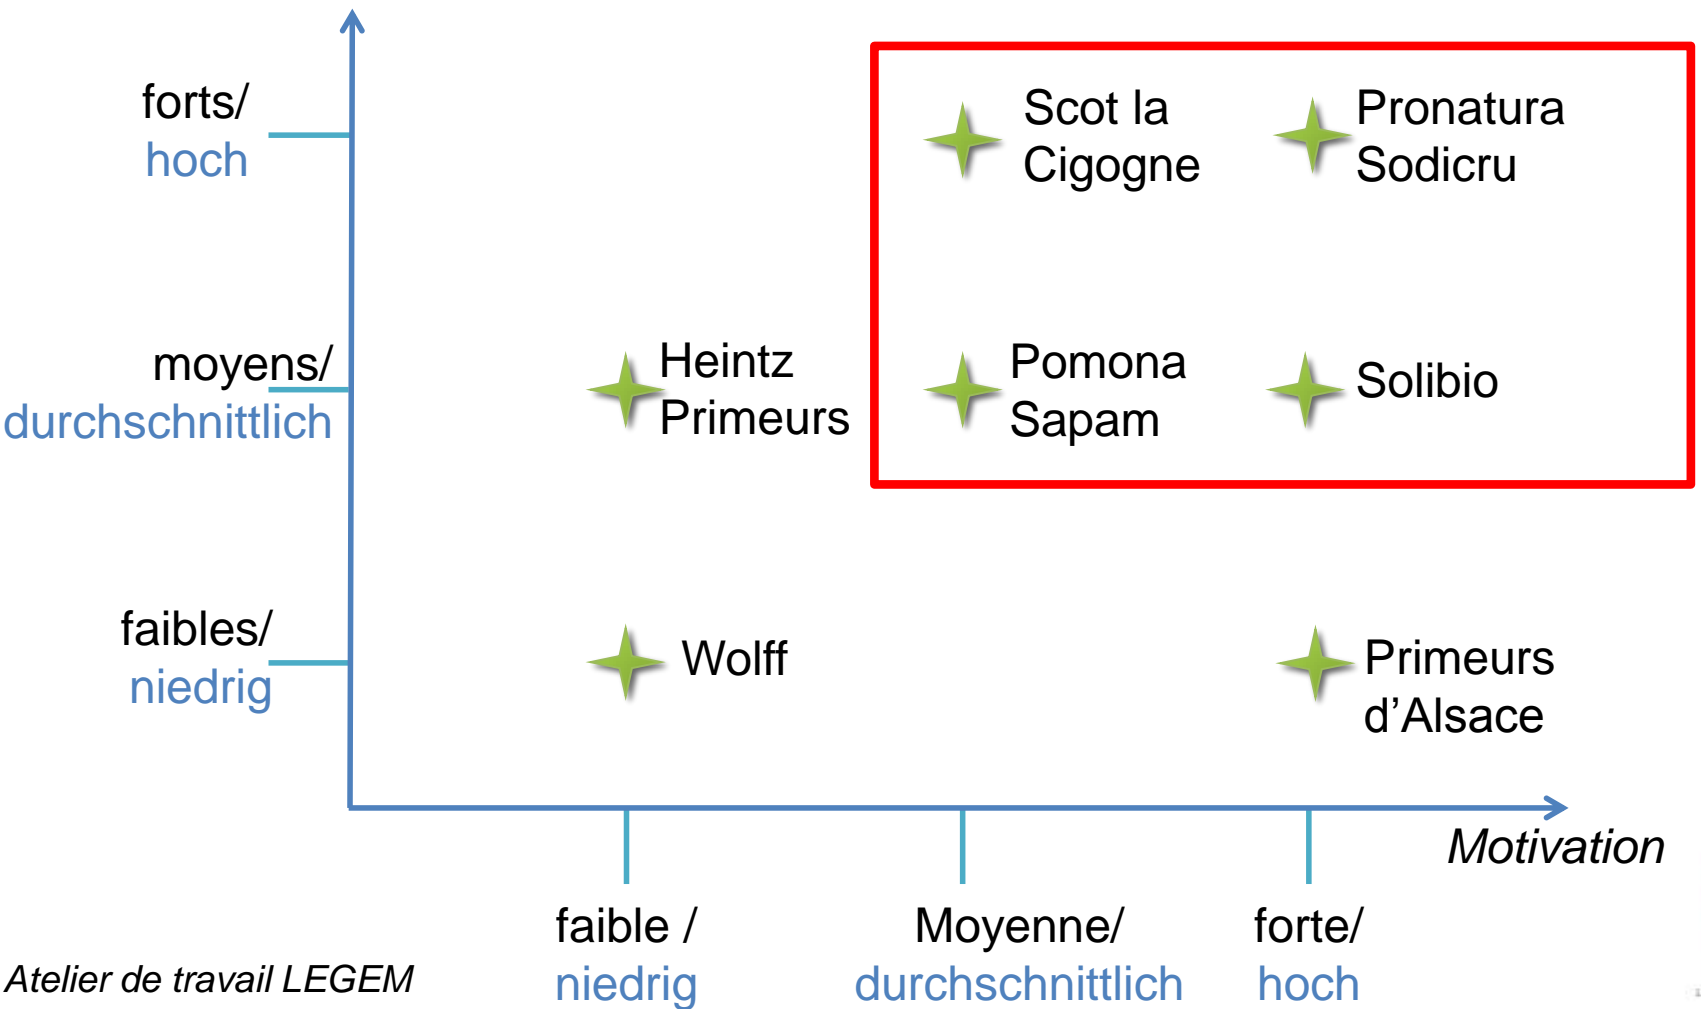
forts/
hoch

moyens/
durchschnittlich

faibles/
niedrig

Scot la Cigogne

Pronatura Sodicru

Heintz Primeurs

Pomona Sapam

Solibio

Wolff

Primeurs d'Alsace

Motivation

faible /
niedrig

Moyenne/
durchschnittlich

forte/
hoch

Atelier de travail LEGEM